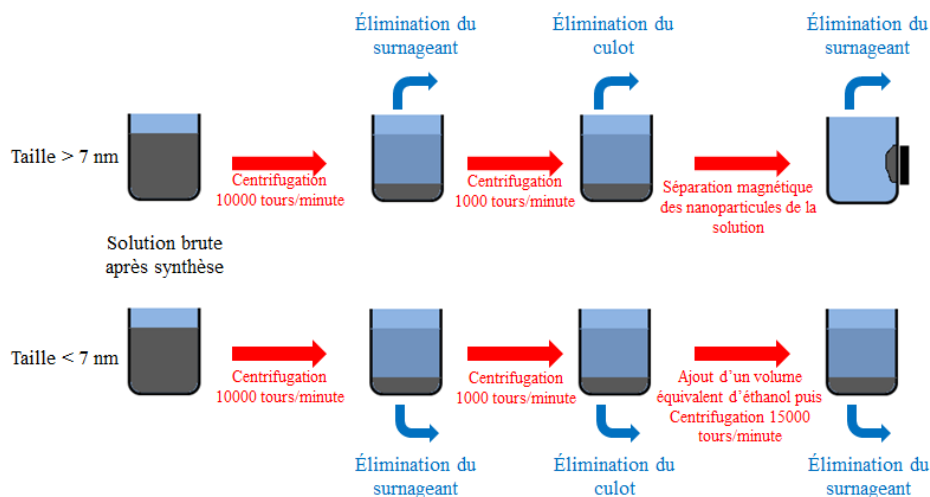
Élimination du surnageant

Élimination du culot

Élimination du surnageant

Taille > 7 nm

Centrifugation 10000 tours/minute

Centrifugation 1000 tours/minute

Séparation magnétique des nanoparticules de la solution

Solution brute après synthèse

Taille < 7 nm

Centrifugation 10000 tours/minute

Centrifugation 1000 tours/minute

Ajout d'un volume équivalent d'éthanol puis Centrifugation 15000 tours/minute

Élimination du surnageant

Élimination du culot

Élimination du surnageant